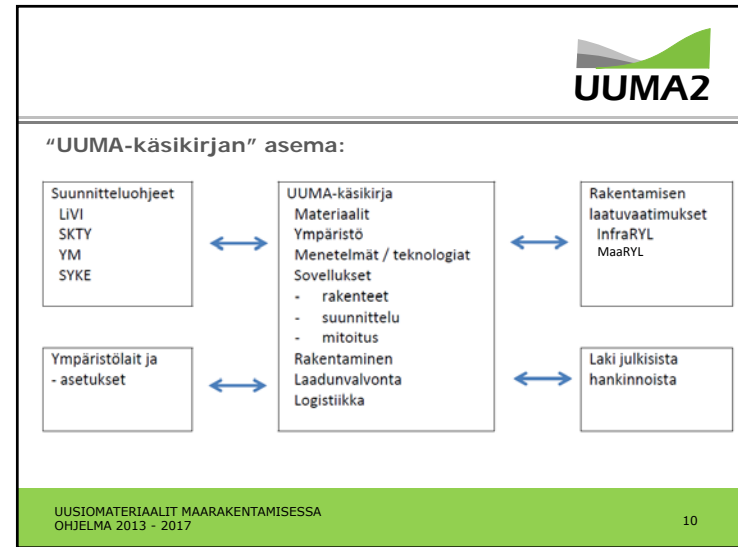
UUMA2

"UUMA-käsikirjan" asema:

Suunnitteluohjeet
LiVI
SKTY
YM
SYKE

UUMA-käsikirja
Materiaalit
Ympäristö
Menetelmät / teknologiat
Sovellukset
- rakenteet
- suunnittelu
- mitoitus
Rakentaminen
Laadunvalvonta
Logistiikka

Rakentamisen laatuvaatimukset
InfraRYL
MaaRYL

Ympäristölait ja - asetukset

Laki julkisista hankinnoista

UUSIOMATERIAALIT MAARAKENTAMISESSA
OHJELMA 2013 - 2017

10